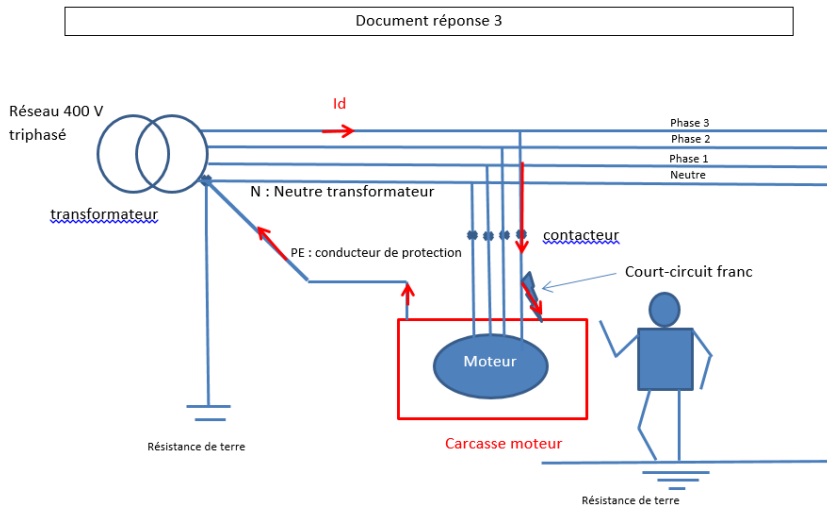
Document réponse 3

Réseau 400 V
triphasé

Id

Phase 3
Phase 2
Phase 1
Neutre

N : Neutre transformateur

transformateur

PE : conducteur de protection

contacteur

Court-circuit franc

Moteur

Résistance de terre

Carcasse moteur

Résistance de terre